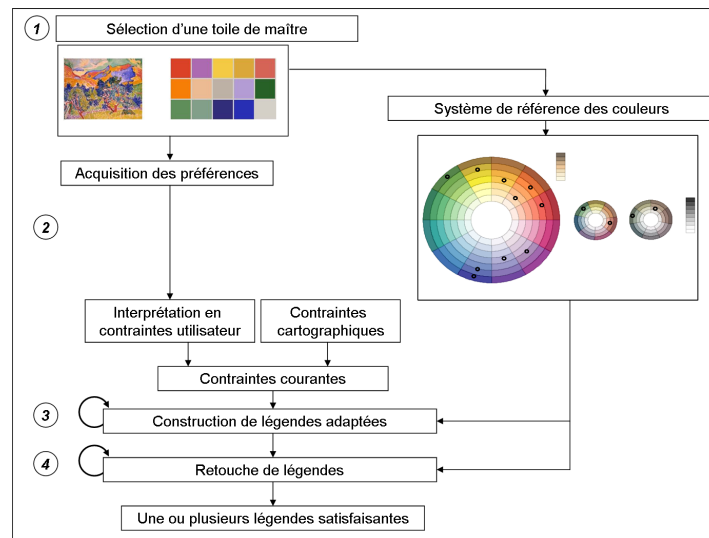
1

Sélection d'une toile de maître

Système de référence des couleurs

Acquisition des préférences

2

Interprétation en contraintes utilisateur

Contraintes cartographiques

Contraintes courantes

3

Construction de légendes adaptées

4

Retouche de légendes

Une ou plusieurs légendes satisfaisantes